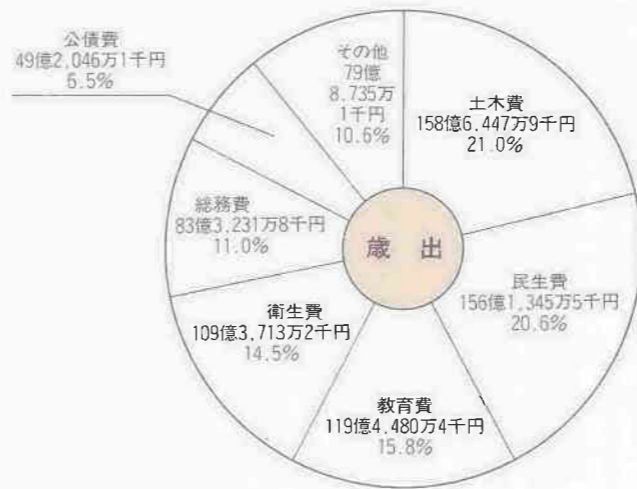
公債費
49億2,046万1千円
6.5%

その他
79億
8,735万
1千円
10.6%

土木費
158億6,447万9千円
21.0%

総務費
83億3,231万8千円
11.0%

歳　出

民生費
156億1,345万5千円
20.6%

衛生費
109億3,713万2千円
14.5%

教育費
119億4,480万4千円
15.8%